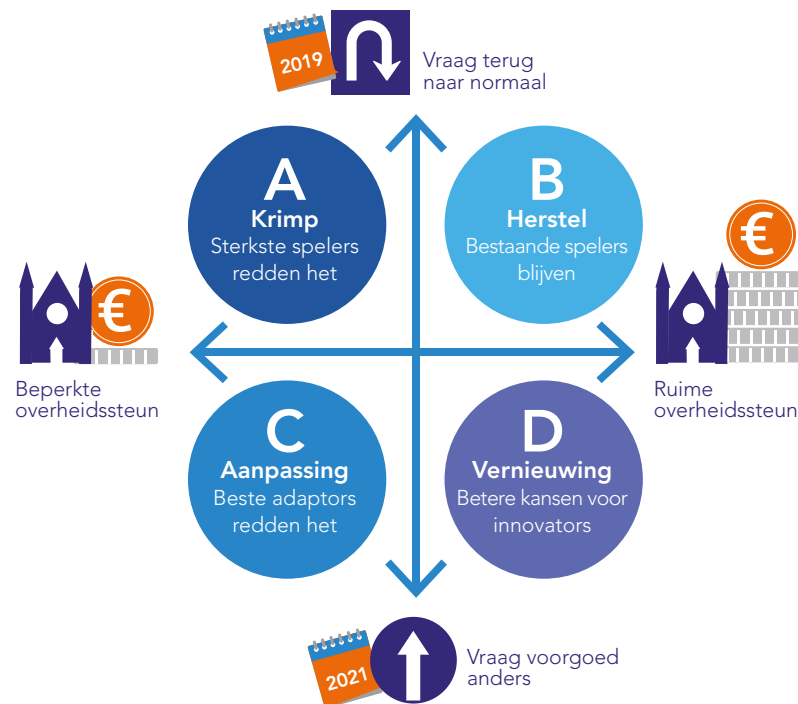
2019

Vraag terug naar normaal

A
Krimp
Sterkste spelers redden het

B
Herstel
Bestaande spelers blijven

€

Beperkte overheidssteun

€

Ruime overheidssteun

C
Aanpassing
Beste adaptors redden het

D
Vernieuwing
Betere kansen voor innovators

2021

Vraag voorgoed anders